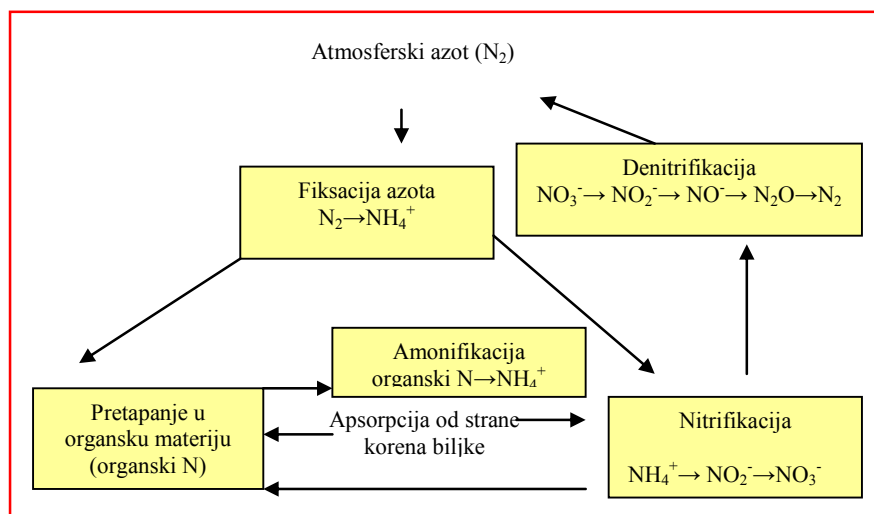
Atmosferski azot ($N_2$)

Denitrifikacija
$NO_3^- \rightarrow NO_2^- \rightarrow NO^- \rightarrow N_2O \rightarrow N_2$

Fiksacija azota
$N_2 \rightarrow NH_4^+$

Amonifikacija
organski N$\rightarrow NH_4^+$

Pretapanje u organsku materiju (organski N)

Apsorpcija od strane korena biljke

Nitrifikacija

$NH_4^+ \rightarrow NO_2^- \rightarrow NO_3^-$